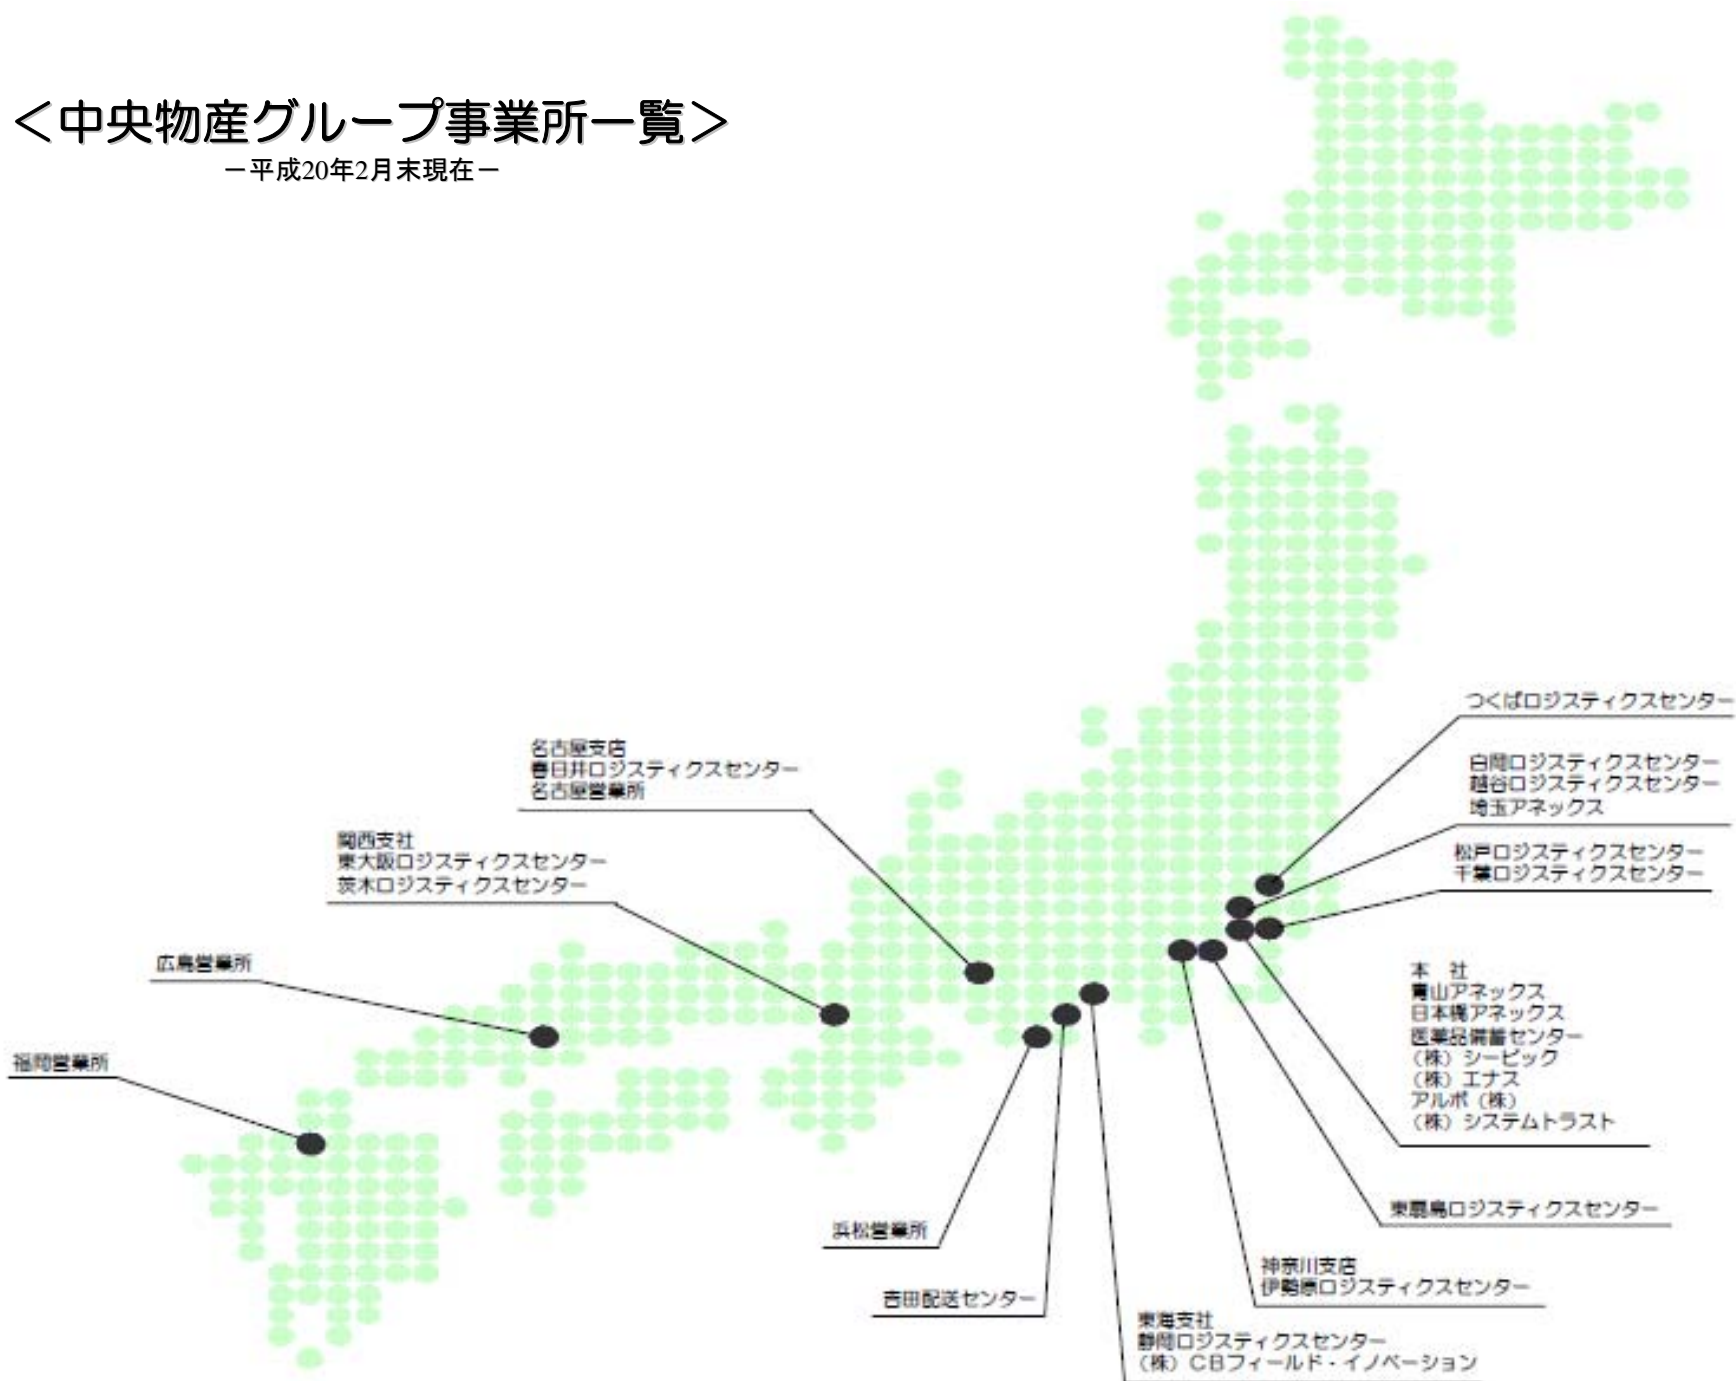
＜中央物産グループ事業所一覧＞
－平成20年2月末現在－

つくばロジスティクスセンター

白岡ロジスティクスセンター
越谷ロジスティクスセンター
埼玉アネックス

松戸ロジスティクスセンター
千葉ロジスティクスセンター

名古屋支店
春日井ロジスティクスセンター
名古屋営業所

関西支社
東大阪ロジスティクスセンター
茨木ロジスティクスセンター

広島営業所

福岡営業所

本　社
青山アネックス
日本橋アネックス
医薬品備蓄センター
（株）シーピック
（株）エナス
アルボ（株）
（株）システムトラスト

東鹿島ロジスティクスセンター

浜松営業所

吉田配送センター

神奈川支店
伊勢原ロジスティクスセンター

東海支社
静岡ロジスティクスセンター
（株）CBフィールド・イノベーション